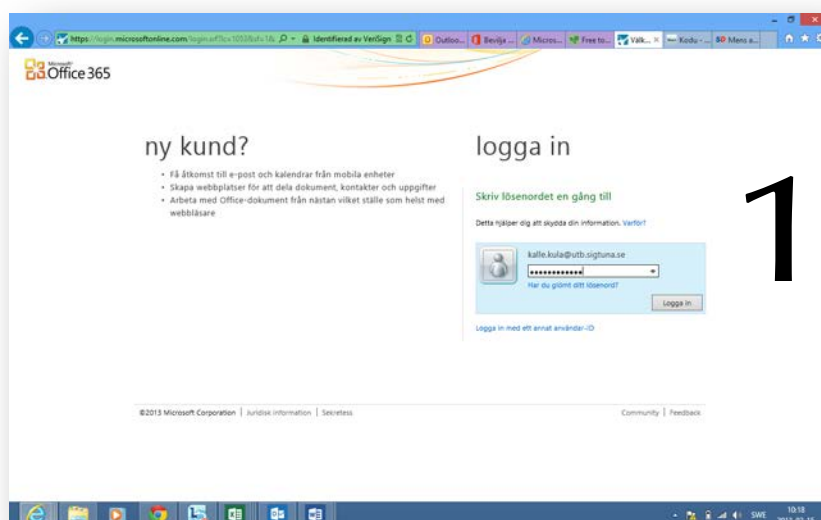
https://login.microsoftonline.com/login.srf?lc=1053&wa=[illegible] Identifierad av VeriSign

Outloo... Bevilja ... Micros... Free to... Valk... Kodu - ... Mens a...

Microsoft Office 365

ny kund?

- Få åtkomst till e-post och kalendrar från mobila enheter
- Skapa webbplatser för att dela dokument, kontakter och uppgifter
- Arbeta med Office-dokument från nästan vilket ställe som helst med webbläsare

logga in

Skriv lösenordet en gång till

Detta hjälper dig att skydda din information. Varför?

kalle.kula@utb.sigtuna.se

••••••••••••

Har du glömt ditt lösenord?

Logga in

Logga in med ett annat användar-ID

1

©2013 Microsoft Corporation | Juridisk information | Sekretess

Community | Feedback

SWE 10:18 2013-02-1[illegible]